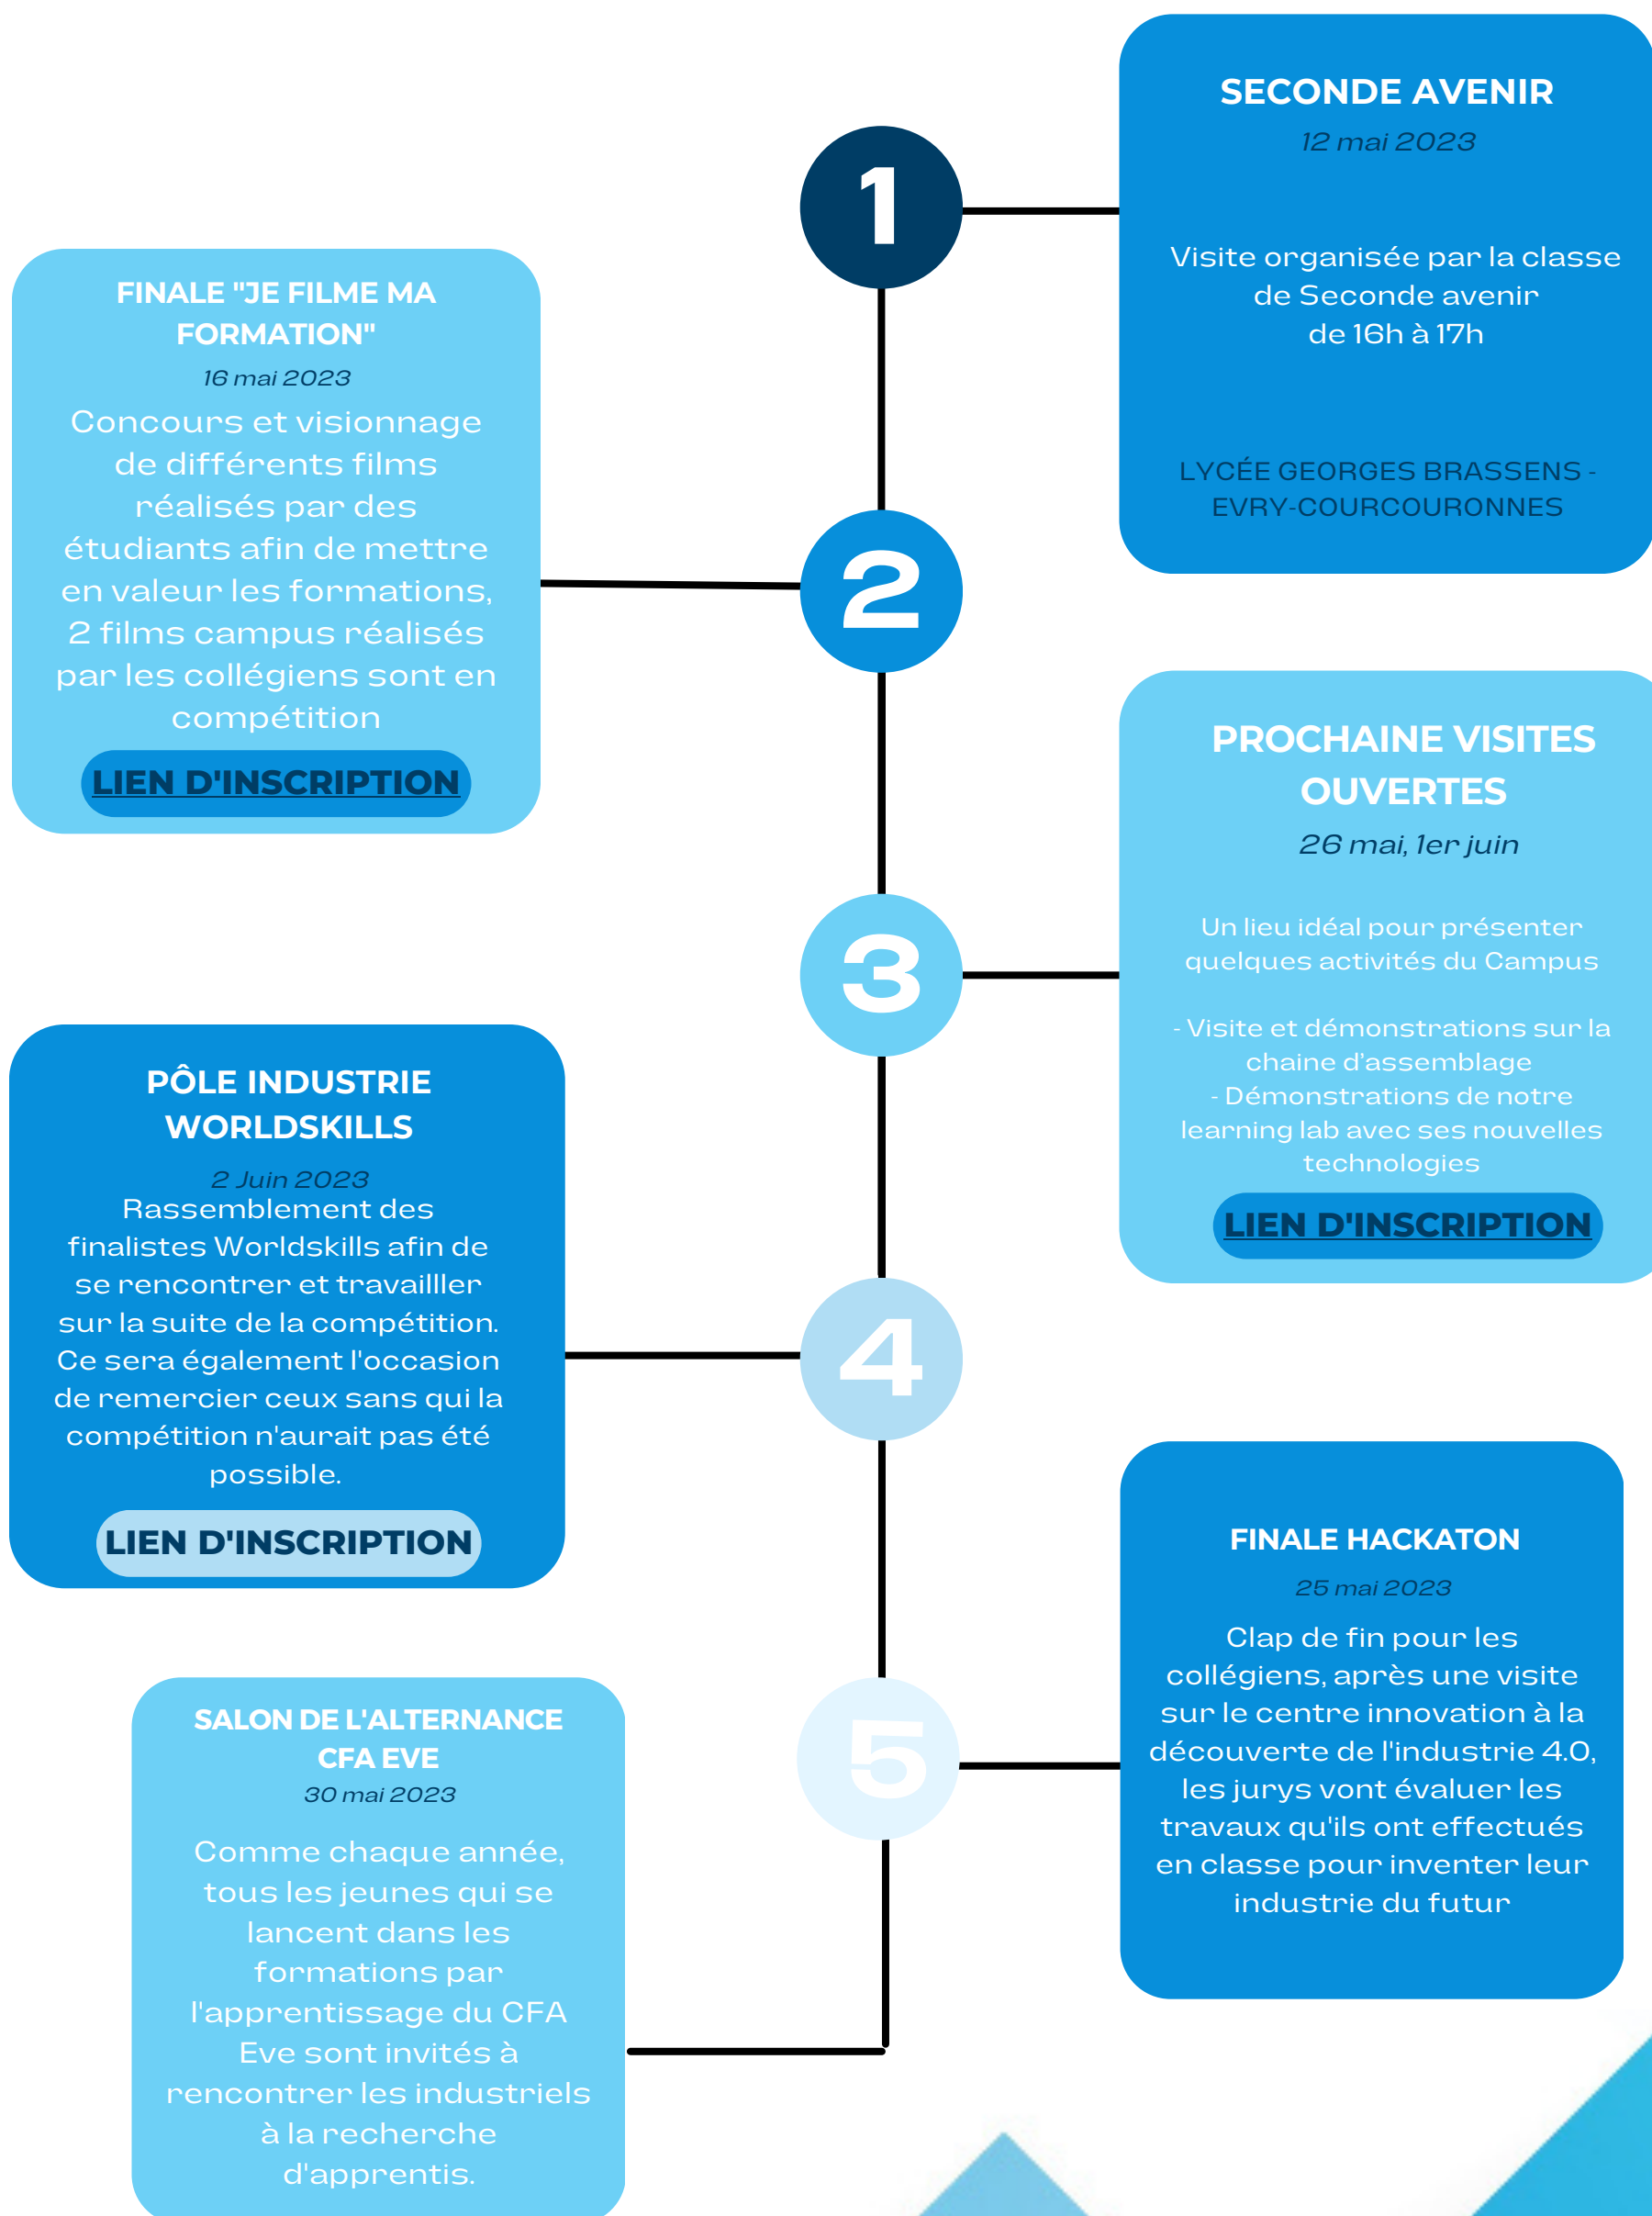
1

SECONDE AVENIR
12 mai 2023

Visite organisée par la classe de Seconde avenir de 16h à 17h

LYCÉE GEORGES BRASSENS - EVRY-COURCOURONNES

FINALE "JE FILME MA FORMATION"
16 mai 2023
Concours et visionnage de différents films réalisés par des étudiants afin de mettre en valeur les formations, 2 films campus réalisés par les collégiens sont en compétition

LIEN D'INSCRIPTION

2

PROCHAINE VISITES OUVERTES
26 mai, 1er juin

Un lieu idéal pour présenter quelques activités du Campus

- Visite et démonstrations sur la chaine d'assemblage
- Démonstrations de notre learning lab avec ses nouvelles technologies

LIEN D'INSCRIPTION

3

PÔLE INDUSTRIE WORLDSKILLS
2 Juin 2023
Rassemblement des finalistes Worldskills afin de se rencontrer et travailller sur la suite de la compétition. Ce sera également l'occasion de remercier ceux sans qui la compétition n'aurait pas été possible.

LIEN D'INSCRIPTION

4

FINALE HACKATON
25 mai 2023
Clap de fin pour les collégiens, après une visite sur le centre innovation à la découverte de l'industrie 4.0, les jurys vont évaluer les travaux qu'ils ont effectués en classe pour inventer leur industrie du futur

5

SALON DE L'ALTERNANCE CFA EVE
30 mai 2023
Comme chaque année, tous les jeunes qui se lancent dans les formations par l'apprentissage du CFA Eve sont invités à rencontrer les industriels à la recherche d'apprentis.